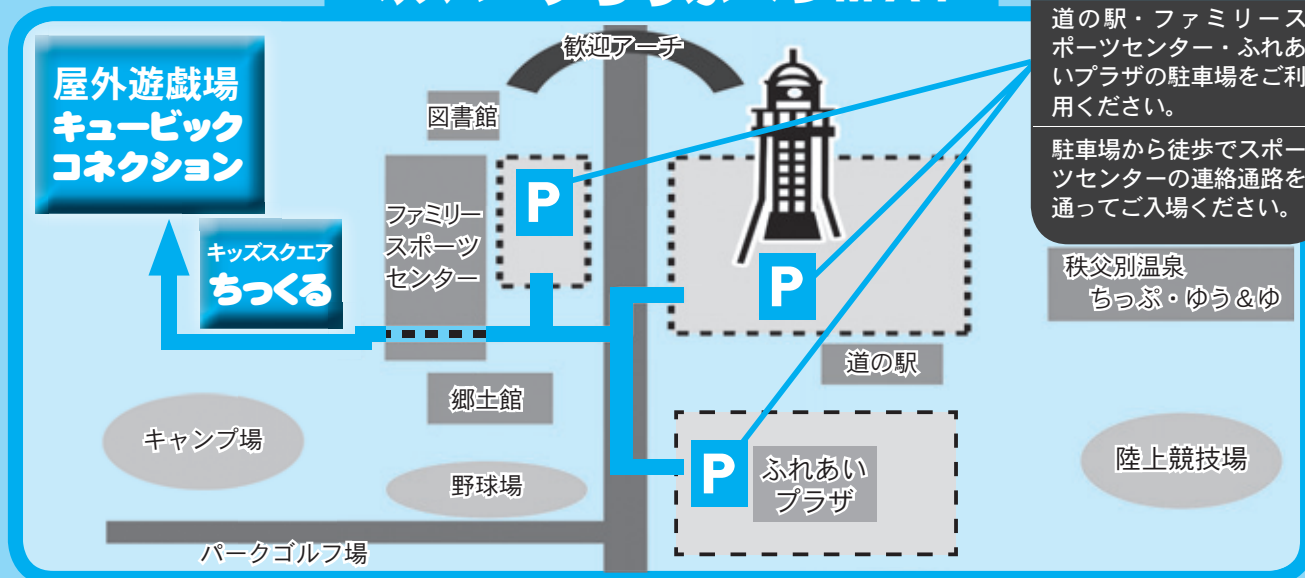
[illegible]

屋外遊戯場
キュービック
コネクション

キッズスクエア
ちっくる

歓迎アーチ

図書館

ファミリー
スポーツ
センター

P

P

P

道の駅・ファミリースポーツセンター・ふれあいプラザの駐車場をご利用ください。

駐車場から徒歩でスポーツセンターの連絡通路を通ってご入場ください。

秩父別温泉
ちっぷ・ゆう&ゆ

道の駅

郷土館

キャンプ場

野球場

ふれあい
プラザ

陸上競技場

パークゴルフ場